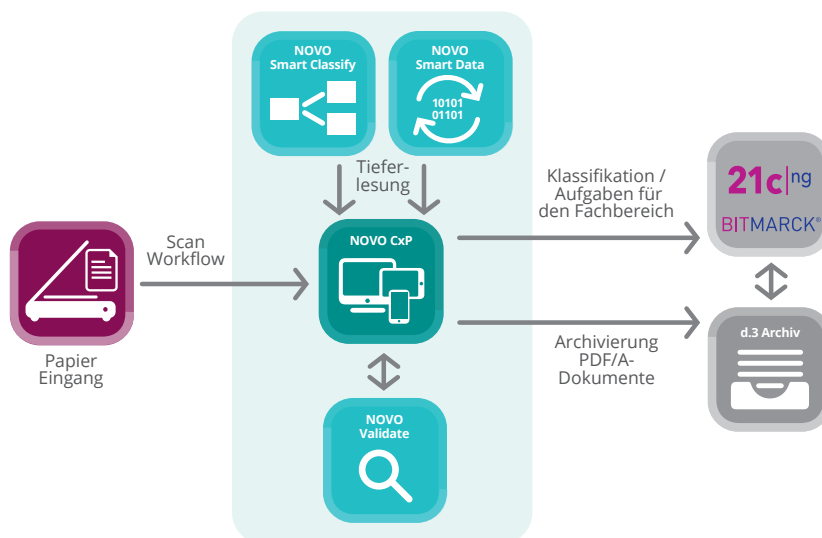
NOVO Smart Classify

NOVO Smart Data

10101
01101

Tiefer-lesung

Klassifikation / Aufgaben für den Fachbereich

21c|ng

BITMARCK®

Scan Workflow

NOVO CxP

Papier Eingang

Archivierung PDF/A-Dokumente

d.3 Archiv

NOVO Validate